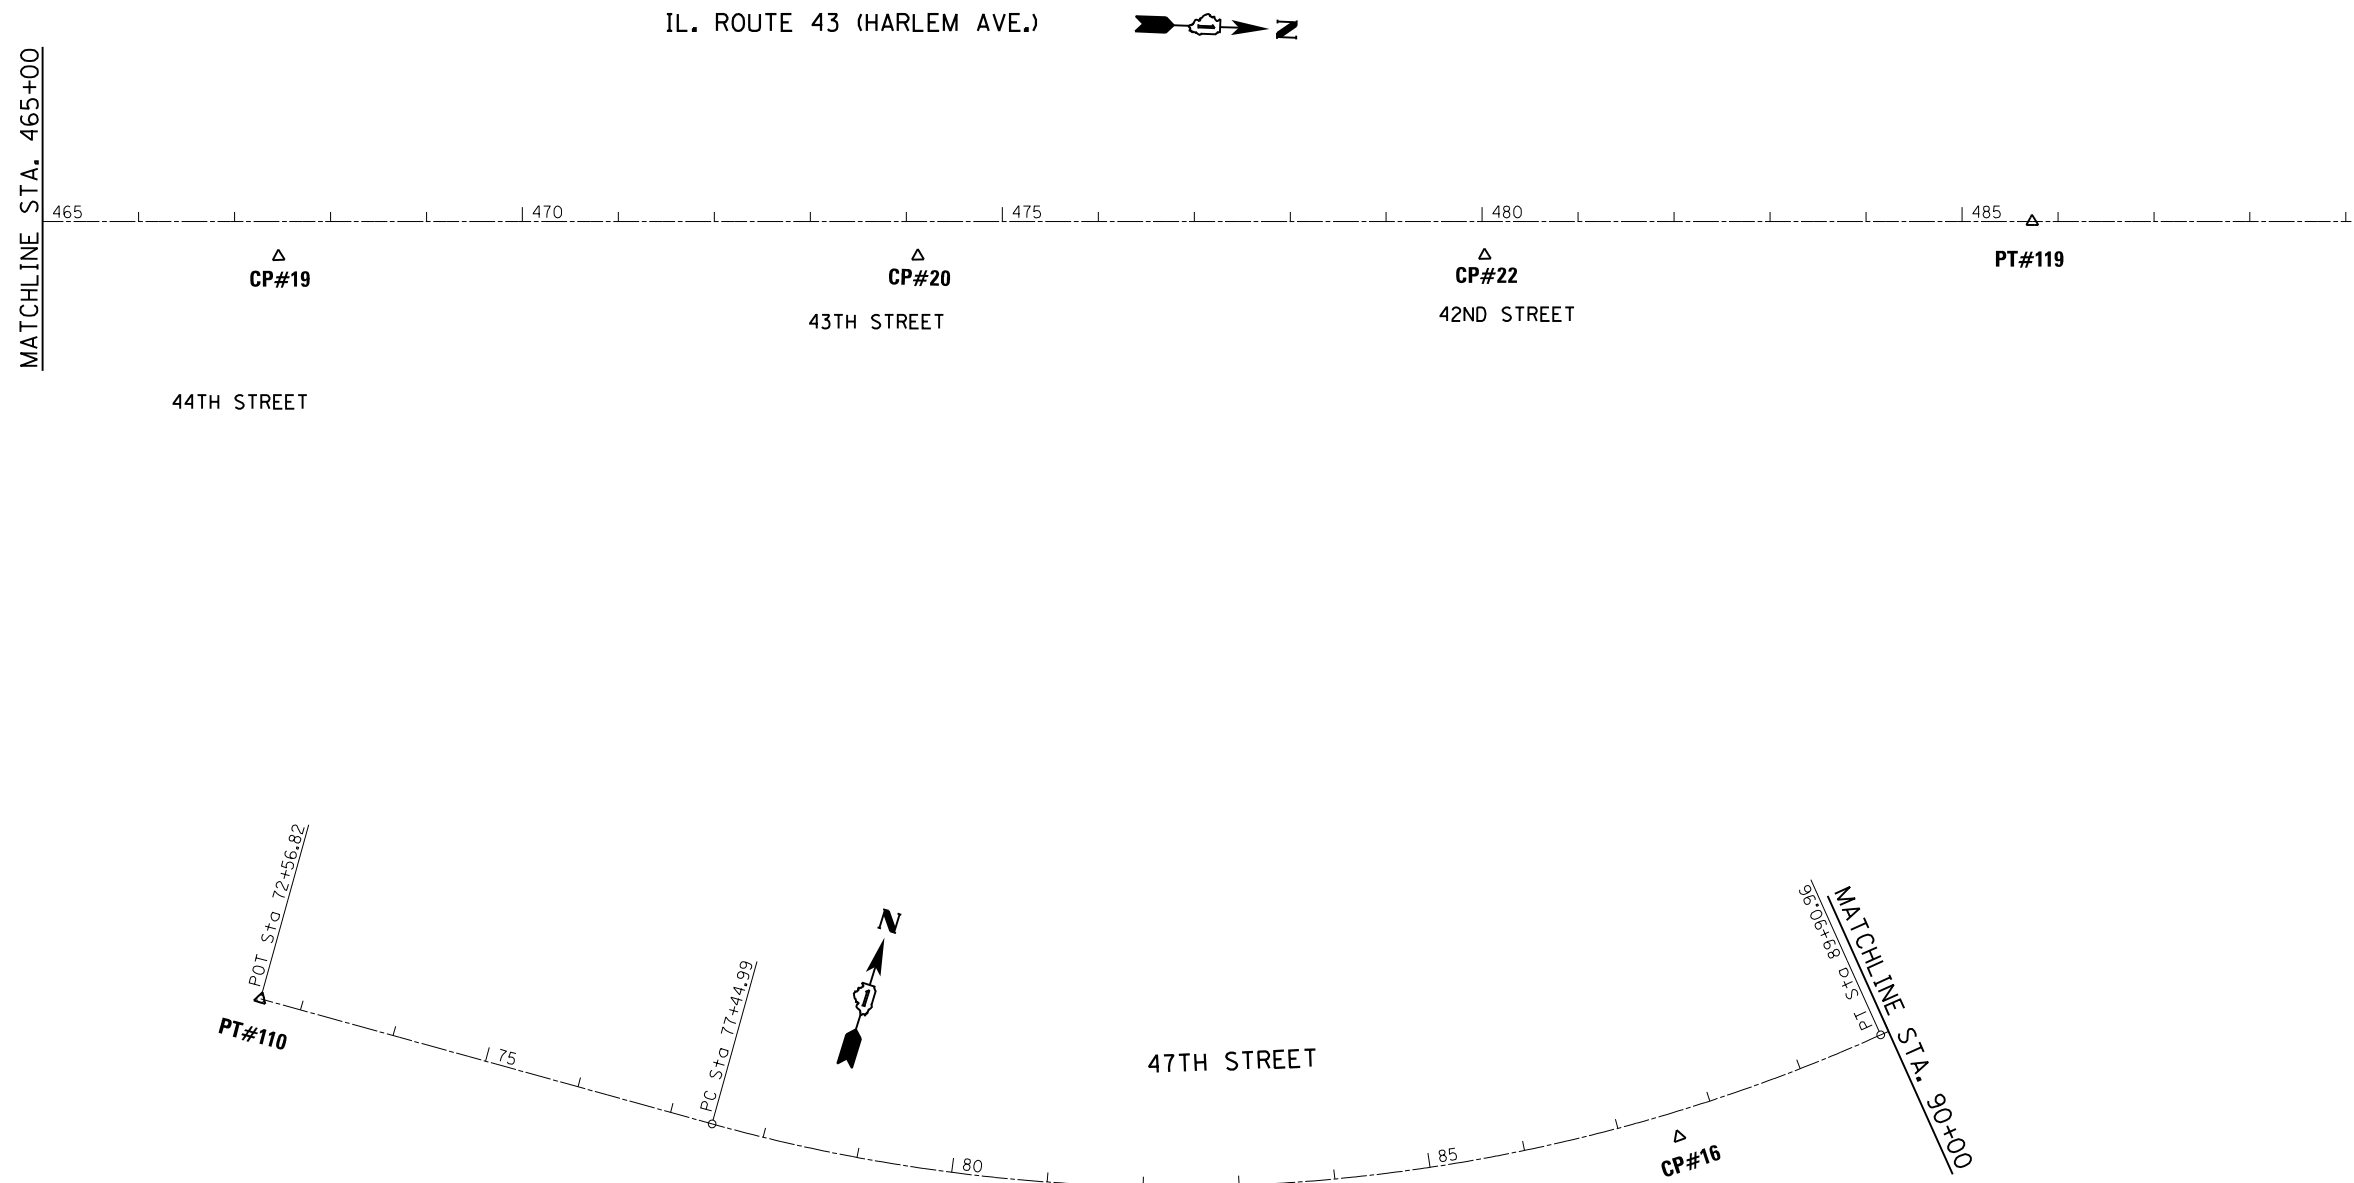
IL. ROUTE 43 (HARLEM AVE.)

N

MATCHLINE STA. 465+00

465

470

475

480

485

CP#19

CP#20

CP#22

PT#119

43TH STREET

42ND STREET

44TH STREET

POT Sta 72+56.82

PC Sta 77+44.99

PT Sta 89+06.96

MATCHLINE STA. 90+00

N

PT#110

75

80

85

47TH STREET

CP#16